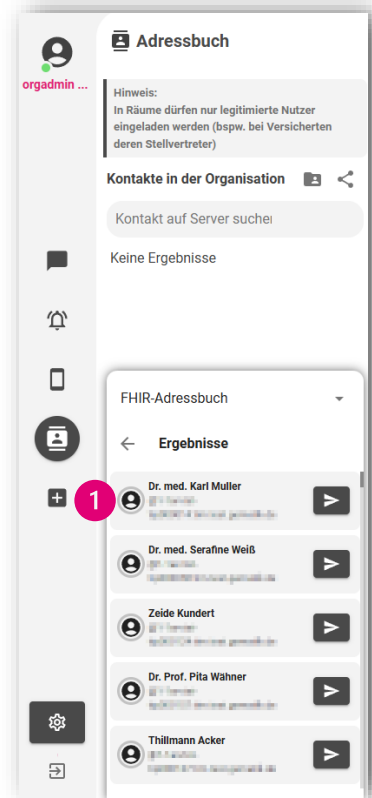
orgadmin ...

Adressbuch

Hinweis:
In Räume dürfen nur legitimierte Nutzer eingeladen werden (bspw. bei Versicherten deren Stellvertreter)

Kontakte in der Organisation

Kontakt auf Server suchen

Keine Ergebnisse

FHIR-Adressbuch

Ergebnisse

1

Dr. med. Karl Muller
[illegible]
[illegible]

Dr. med. Serafine Weiß
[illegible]
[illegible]

Zeide Kundert
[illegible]
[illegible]

Dr. Prof. Pita Wähner
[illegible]
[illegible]

Thillmann Acker
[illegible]
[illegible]